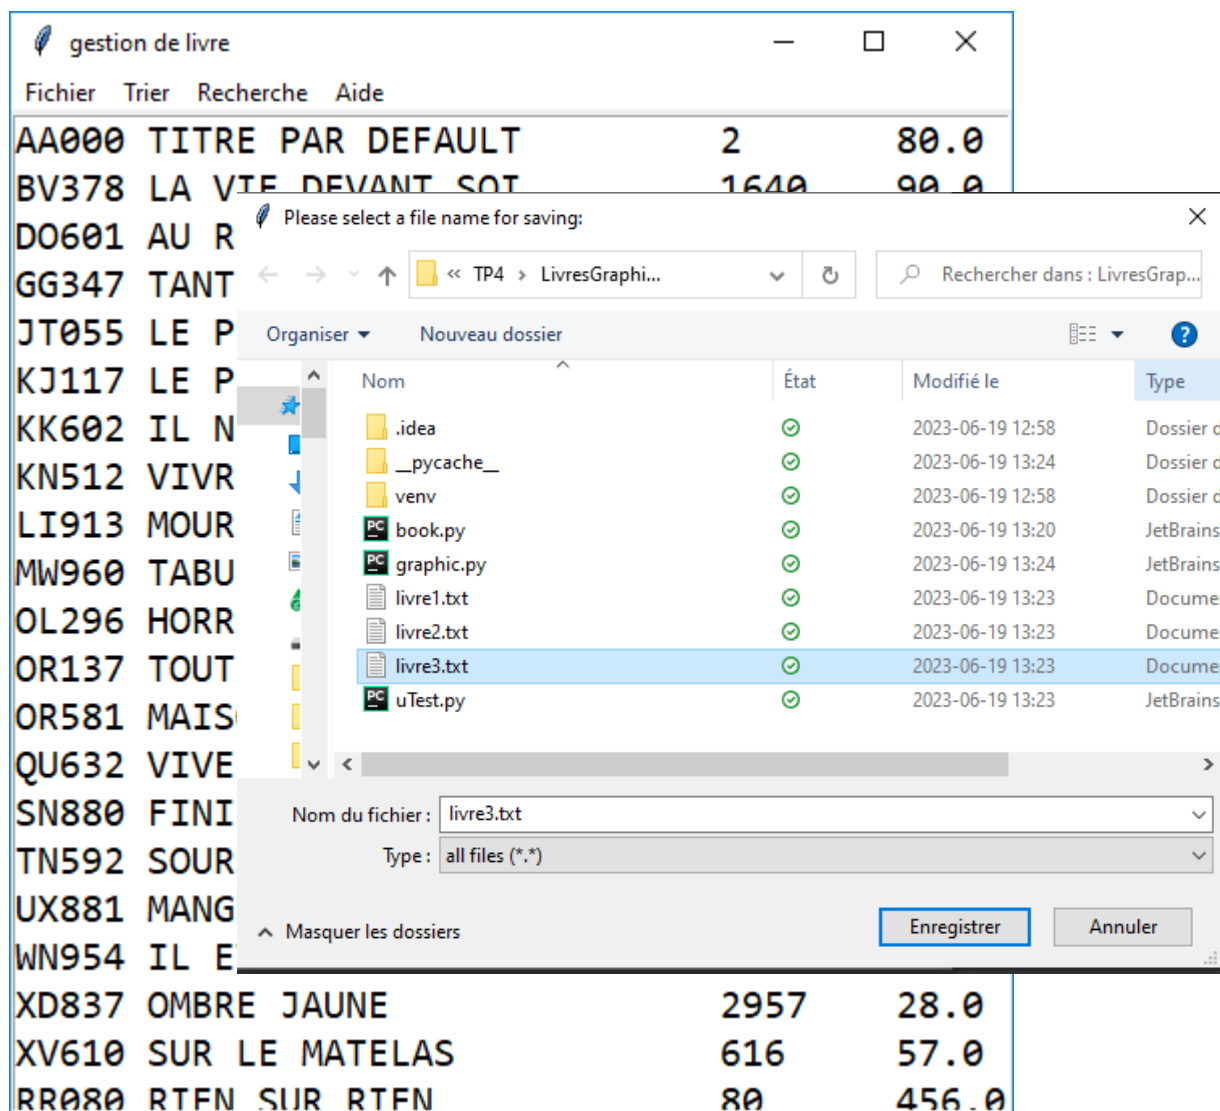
gestion de livre

Fichier Trier Recherche Aide

AA000 TITRE PAR DEFAULT 2 80.0
BV378 LA VIE DEVANT SOI 1640 90.0
DO601 AU R
GG347 TANT
JT055 LE P
KJ117 LE P
KK602 IL N
KN512 VIVR
LI913 MOUR
MW960 TABU
OL296 HORR
OR137 TOUT
OR581 MAIS
QU632 VIVE
SN880 FINI
TN592 SOUR
UX881 MANG
WN954 IL E
XD837 OMBRE JAUNE 2957 28.0
XV610 SUR LE MATELAS 616 57.0
RR080 RIEN SUR RIEN 80 456.0

Please select a file name for saving:

« TP4 › LivresGraphi...

Rechercher dans : LivresGrap...

Organiser ▾ Nouveau dossier

| Nom | État | Modifié le | Type |
|---|---|---|---|
| .idea | | 2023-06-19 12:58 | Dossier d |
| __pycache__ | | 2023-06-19 13:24 | Dossier d |
| venv | | 2023-06-19 12:58 | Dossier d |
| book.py | | 2023-06-19 13:20 | JetBrains |
| graphic.py | | 2023-06-19 13:24 | JetBrains |
| livre1.txt | | 2023-06-19 13:23 | Docume |
| livre2.txt | | 2023-06-19 13:23 | Docume |
| livre3.txt | | 2023-06-19 13:23 | Docume |
| uTest.py | | 2023-06-19 13:23 | JetBrains |

Nom du fichier : livre3.txt
Type : all files (*.*)

Masquer les dossiers

Enregistrer Annuler